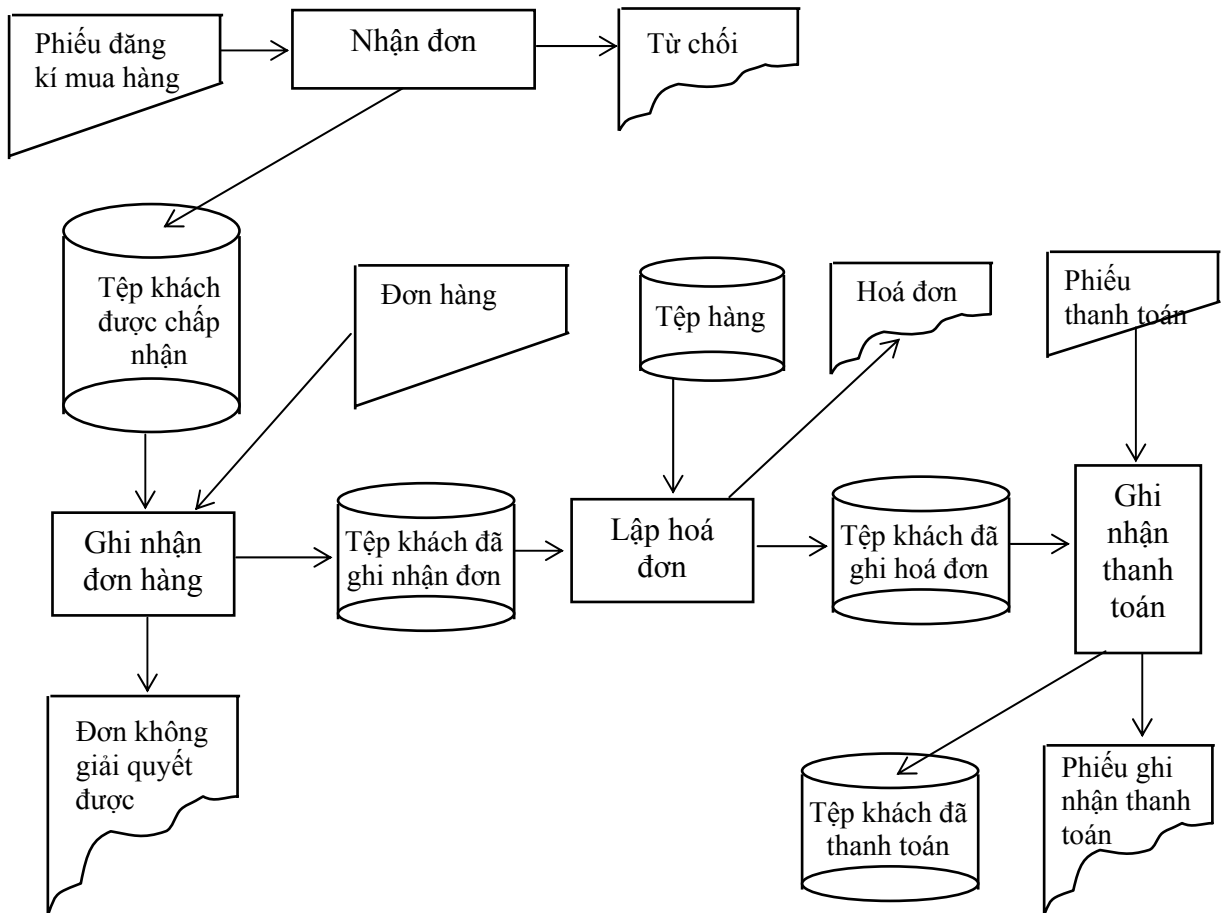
Phiếu đăng kí mua hàng

Nhận đơn

Từ chối

Tệp khách được chấp nhận

Đơn hàng

Tệp hàng

Hoá đơn

Phiếu thanh toán

Ghi nhận đơn hàng

Tệp khách đã ghi nhận đơn

Lập hoá đơn

Tệp khách đã ghi hoá đơn

Ghi nhận thanh toán

Đơn không giải quyết được

Tệp khách đã thanh toán

Phiếu ghi nhận thanh toán